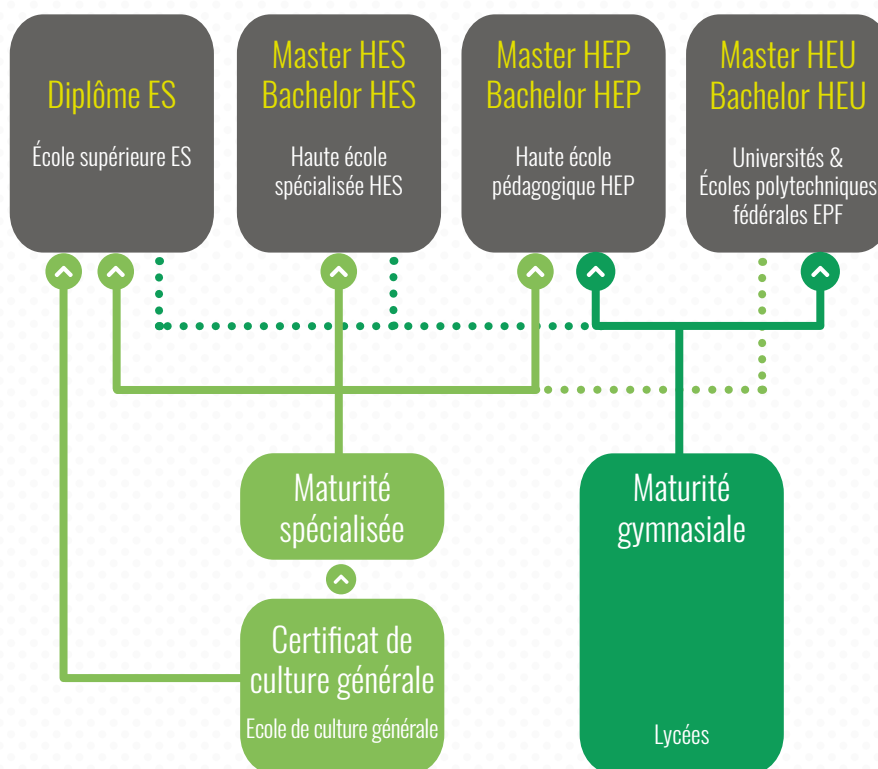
Diplôme ES

École supérieure ES

Master HES
Bachelor HES

Haute école spécialisée HES

Master HEP
Bachelor HEP

Haute école pédagogique HEP

Master HEU
Bachelor HEU

Universités & Écoles polytechniques fédérales EPF

Maturité spécialisée

Maturité gymnasiale

Certificat de culture générale

Ecole de culture générale

Lycées